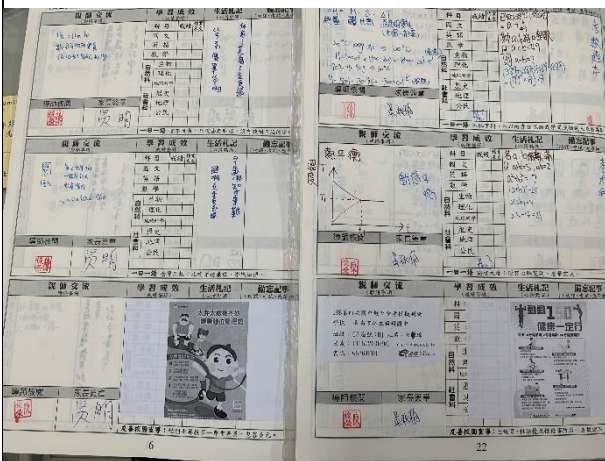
親師交流
學習成效
生活札記
導師簽章
家長簽章

親師交流
學習成效
生活札記
科目
國文
英語
數學
自然科
理化
地科
社會科
歷史
地理
公民
導師簽章
家長簽章

親師交流
學習成效
生活札記
導師簽章
家長簽章

6

親師交流
學習成效
生活札記
科目
國文
英語
數學
自然科
生物
理化
社會科
歷史
地理
公民
導師簽章
家長簽章

親師交流
學習成效
生活札記
導師簽章
家長簽章

親師交流
學習成效
生活札記
導師簽章
家長簽章

健康一定行

22